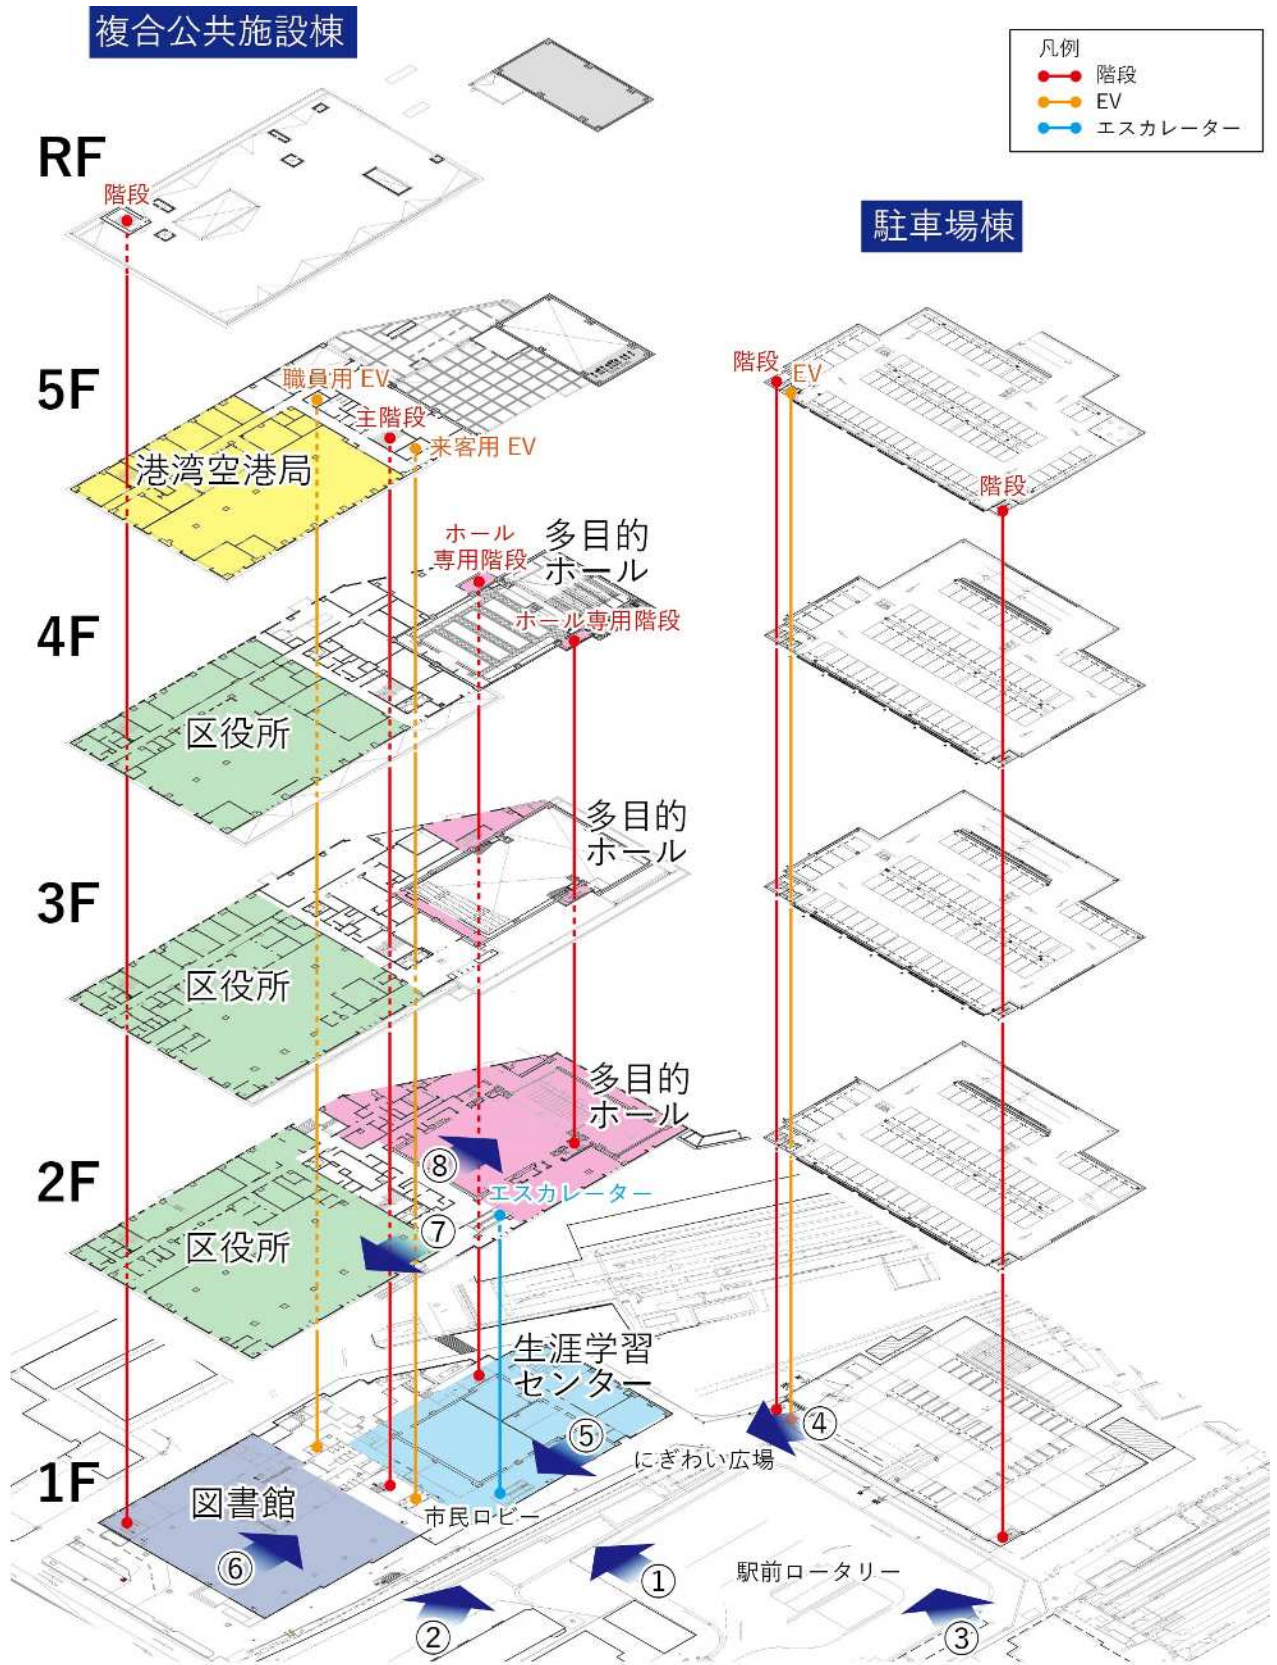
複合公共施設棟

凡例
階段
EV
エスカレーター

駐車場棟

RF
階段

5F
職員用 EV
主階段
来客用 EV
港湾空港局
階段
EV
階段

ホール専用階段
多目的ホール
ホール専用階段

4F
区役所

多目的ホール
3F
区役所

多目的ホール
2F
⑧
エスカレーター
⑦
区役所

生涯学習センター
⑤
④
にぎわい広場
1F
図書館
市民ロビー
⑥
①
駅前ロータリー
②
③